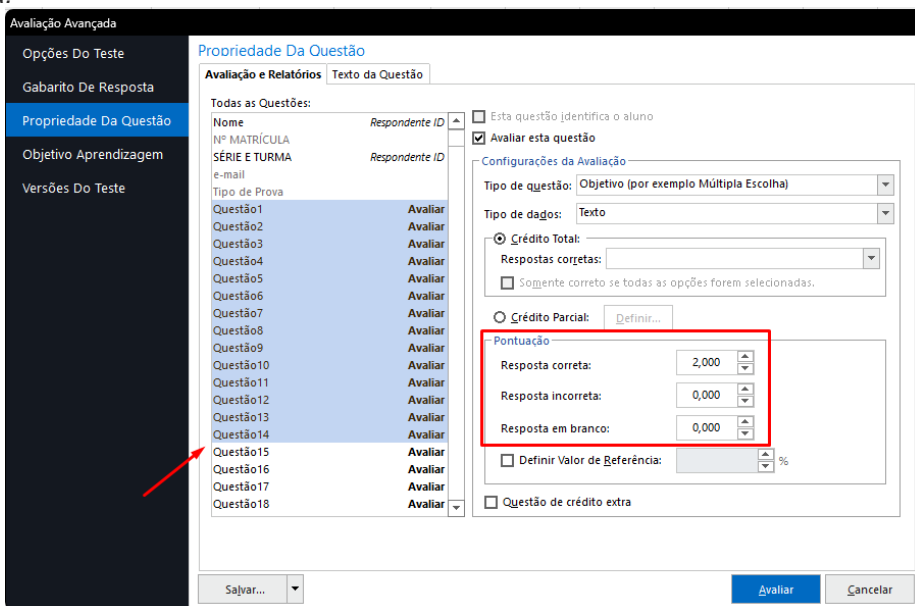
Avaliação Avançada

Opções Do Teste
Gabarito De Resposta
Propriedade Da Questão
Objetivo Aprendizagem
Versões Do Teste

Propriedade Da Questão

Avaliação e Relatórios | Texto da Questão

Todas as Questões:

| | |
|---|---|
| Nome | Respondente ID |
| Nº MATRÍCULA | |
| SÉRIE E TURMA | Respondente ID |
| e-mail | |
| Tipo de Prova | |
| Questão1 | Avaliar |
| Questão2 | Avaliar |
| Questão3 | Avaliar |
| Questão4 | Avaliar |
| Questão5 | Avaliar |
| Questão6 | Avaliar |
| Questão7 | Avaliar |
| Questão8 | Avaliar |
| Questão9 | Avaliar |
| Questão10 | Avaliar |
| Questão11 | Avaliar |
| Questão12 | Avaliar |
| Questão13 | Avaliar |
| Questão14 | Avaliar |
| Questão15 | Avaliar |
| Questão16 | Avaliar |
| Questão17 | Avaliar |
| Questão18 | Avaliar |

Esta questão identifica o aluno
Avaliar esta questão

Configurações da Avaliação
Tipo de questão: Objetivo (por exemplo Múltipla Escolha)
Tipo de dados: Texto
Crédito Total:
Respostas corretas:
Somente correto se todas as opções forem selecionadas.
Crédito Parcial: Definir...

Pontuação
Resposta correta: 2,000
Resposta incorreta: 0,000
Resposta em branco: 0,000

Definir Valor de Referência: %

Questão de crédito extra

Salvar...
Avaliar
Cancelar